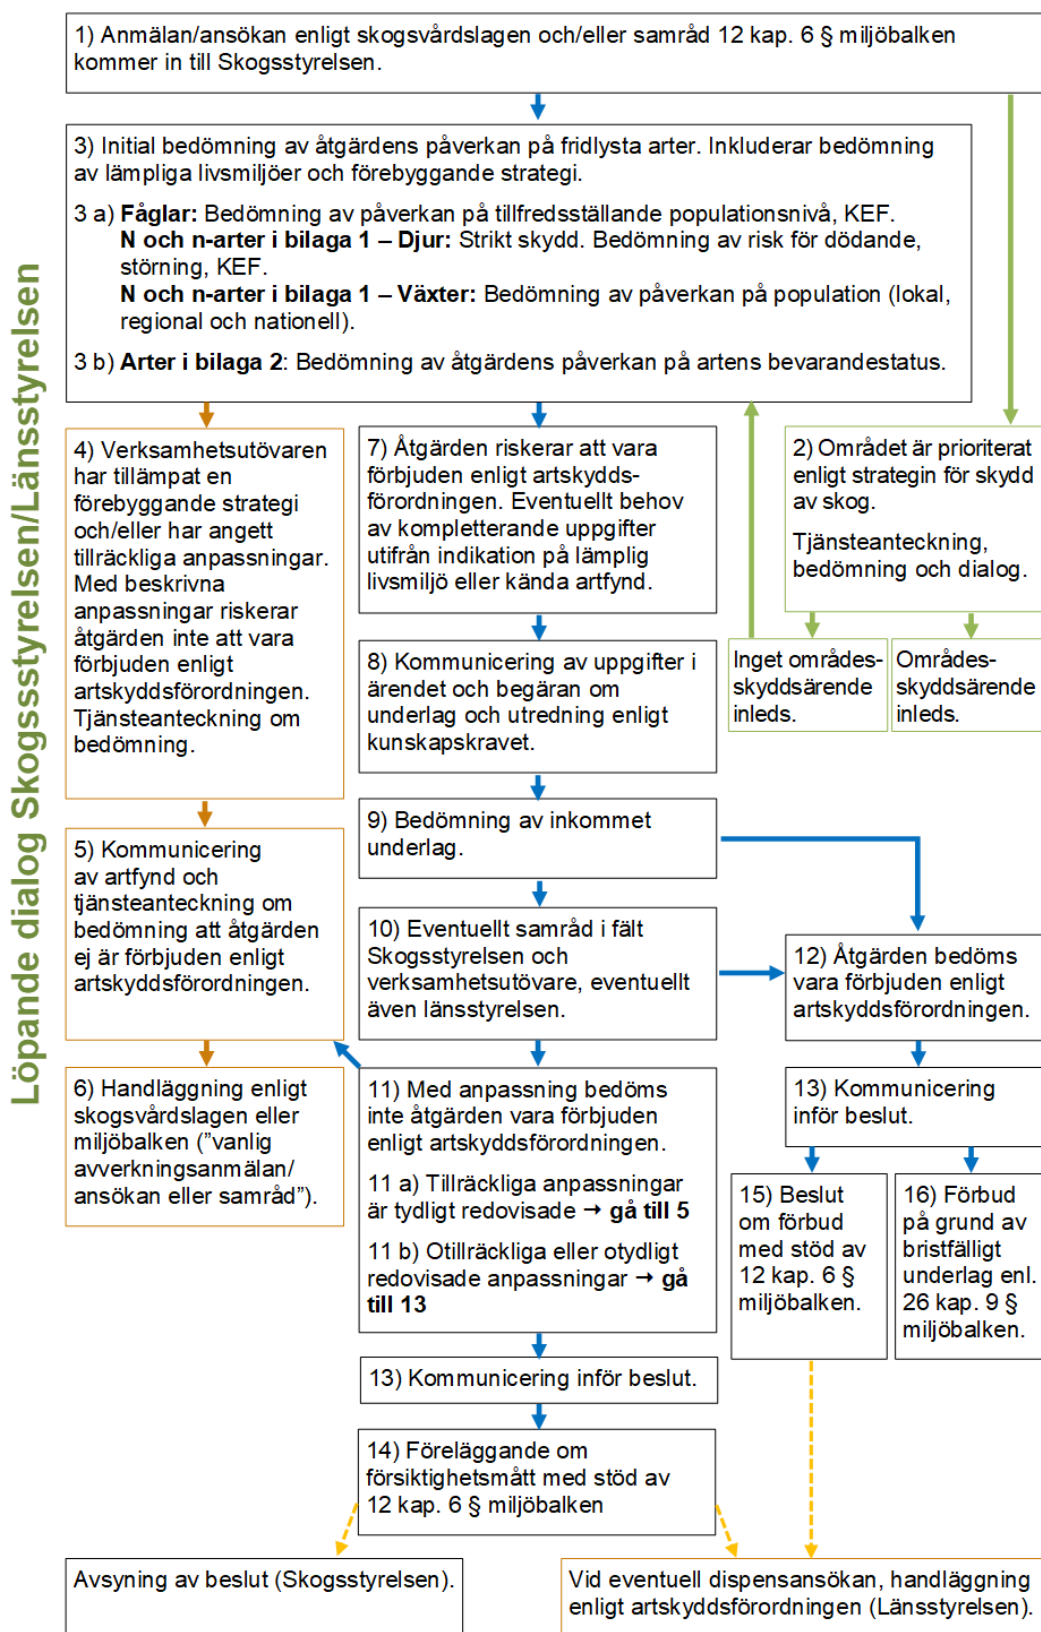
Löpande dialog Skogsstyrelsen/Länsstyrelsen

1) Anmälan/ansökan enligt skogsvårdslagen och/eller samråd 12 kap. 6 § miljöbalken kommer in till Skogsstyrelsen.

3) Initial bedömning av åtgärdens påverkan på fridlysta arter. Inkluderar bedömning av lämpliga livsmiljöer och förebyggande strategi.

3 a) **Fåglar:** Bedömning av påverkan på tillfredsställande populationsnivå, KEF.
**N och n-arter i bilaga 1 – Djur:** Strikt skydd. Bedömning av risk för dödande, störning, KEF.
**N och n-arter i bilaga 1 – Växter:** Bedömning av påverkan på population (lokal, regional och nationell).

3 b) **Arter i bilaga 2**: Bedömning av åtgärdens påverkan på artens bevarandestatus.

4) Verksamhetsutövaren har tillämpat en förebyggande strategi och/eller har angett tillräckliga anpassningar. Med beskrivna anpassningar riskerar åtgärden inte att vara förbjuden enligt artskyddsförordningen. Tjänsteanteckning om bedömning.

7) Åtgärden riskerar att vara förbjuden enligt artskyddsförordningen. Eventuellt behov av kompletterande uppgifter utifrån indikation på lämplig livsmiljö eller kända artfynd.

2) Området är prioriterat enligt strategin för skydd av skog.
Tjänsteanteckning, bedömning och dialog.

Inget områdesskyddsärende inleds.

Områdesskyddsärende inleds.

8) Kommunicering av uppgifter i ärendet och begäran om underlag och utredning enligt kunskapskravet.

9) Bedömning av inkommet underlag.

5) Kommunicering av artfynd och tjänsteanteckning om bedömning att åtgärden ej är förbjuden enligt artskyddsförordningen.

10) Eventuellt samråd i fält Skogsstyrelsen och verksamhetsutövare, eventuellt även länsstyrelsen.

12) Åtgärden bedöms vara förbjuden enligt artskyddsförordningen.

6) Handläggning enligt skogsvårdslagen eller miljöbalken ("vanlig avverkningsanmälan/ ansökan eller samråd").

11) Med anpassning bedöms inte åtgärden vara förbjuden enligt artskyddsförordningen.

11 a) Tillräckliga anpassningar är tydligt redovisade → **gå till 5**

11 b) Otillräckliga eller otydligt redovisade anpassningar → **gå till 13**

13) Kommunicering inför beslut.

15) Beslut om förbud med stöd av 12 kap. 6 § miljöbalken.

16) Förbud på grund av bristfälligt underlag enl. 26 kap. 9 § miljöbalken.

13) Kommunicering inför beslut.

14) Föreläggande om försiktighetsmått med stöd av 12 kap. 6 § miljöbalken

Avsyning av beslut (Skogsstyrelsen).

Vid eventuell dispensansökan, handläggning enligt artskyddsförordningen (Länsstyrelsen).